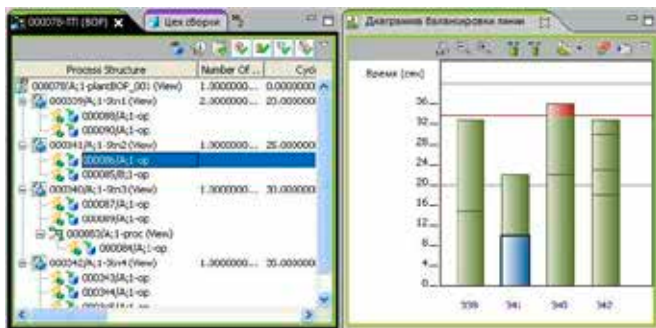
000078-TTI (BOP) ×
Цех сборки

| Process Structure | Number Of... | Cycl |
|---|---|---|
| 000078/A;1-plantBOP_00 (View) | 1.0000000... | 0.0000000 |
| 000339/A;1-Stn1 (View) | 2.0000000... | 20.000000 |
| 000088/A;1-op | | |
| 000090/A;1-op | | |
| 000341/A;1-Stn2 (View) | 1.0000000... | 25.000000 |
| 000086/A;1-op | | |
| 000085/B;1-op | | |
| 000340/A;1-Stn3 (View) | 1.0000000... | 30.000000 |
| 000087/A;1-op | | |
| 000089/A;1-op | | |
| 000083/A;1-proc (View) | | |
| 000084/A;1-op | | |
| 000342/A;1-Stn4 (View) | 1.0000000... | 35.000000 |
| 000343/A;1-op | | |
| 000344/A;1-op | | |
| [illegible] | | |

Диаграмма балансировки линии

Время (сек)
36
32
28
24
20
16
12
8
4
0
339
341
340
342